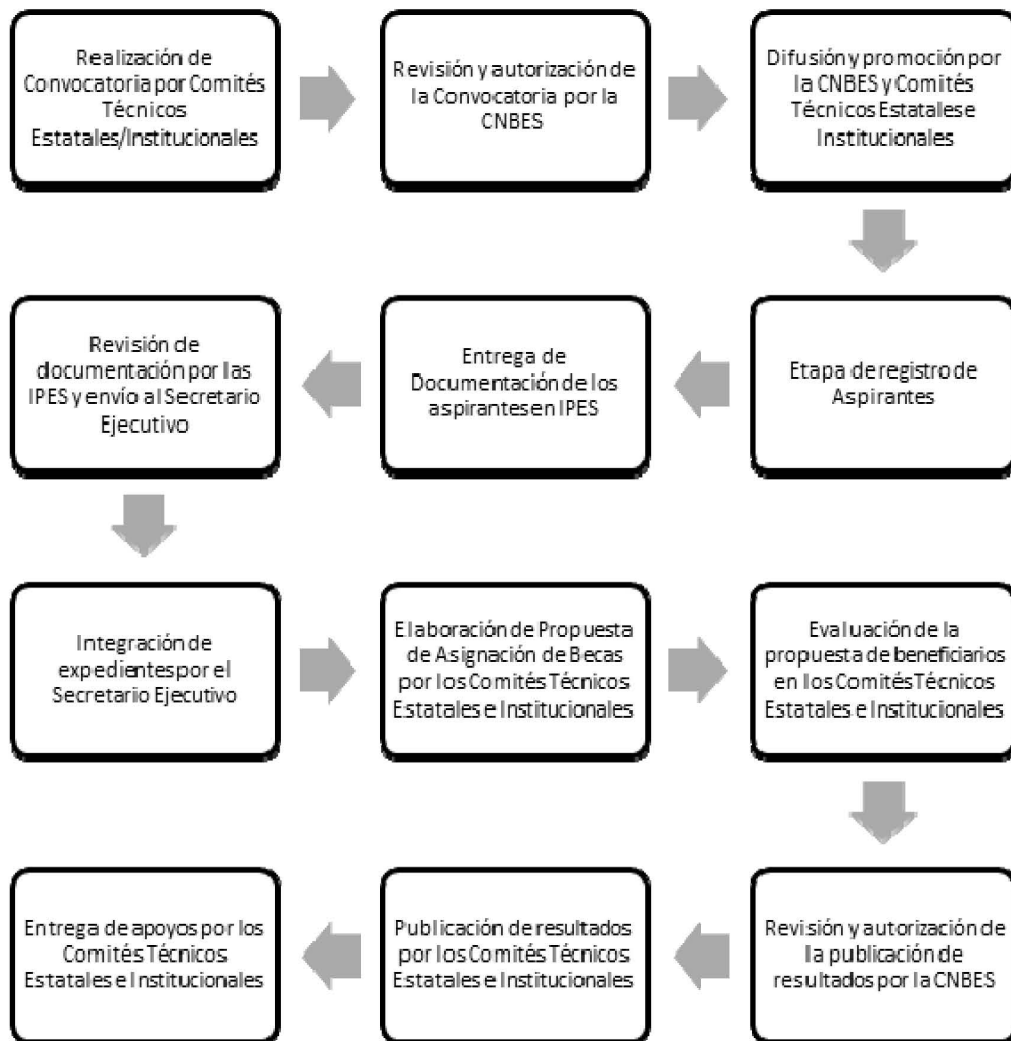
Realización de Convocatoria por Comités Técnicos Estatales/Institucionales

Revisión y autorización de la Convocatoria por la CNBES

Difusión y promoción por la CNBES y Comités Técnicos Estatales e Institucionales

Etapa de registro de Aspirantes

Entrega de Documentación de los aspirantes en IPES

Revisión de documentación por las IPES y envío al Secretario Ejecutivo

Integración de expedientes por el Secretario Ejecutivo

Elaboración de Propuesta de Asignación de Becas por los Comités Técnicos Estatales e Institucionales

Evaluación de la propuesta de beneficiarios en los Comités Técnicos Estatales e Institucionales

Revisión y autorización de la publicación de resultados por la CNBES

Publicación de resultados por los Comités Técnicos Estatales e Institucionales

Entrega de apoyos por los Comités Técnicos Estatales e Institucionales